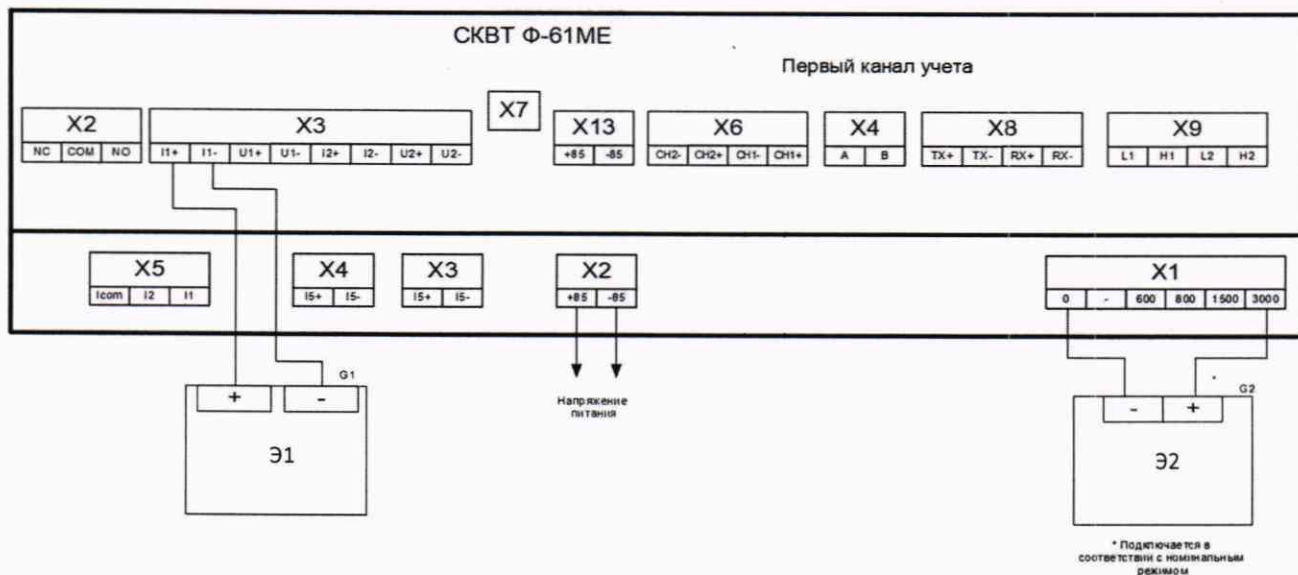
СКВТ Ф-61МЕ

Первый канал учета

X2
NC COM NO

X3
I1+ I1- U1+ U1- I2+ I2- U2+ U2-

X7

X13
+85 -85

X6
CH2- CH2+ CH1- CH1+

X4
A B

X8
TX+ TX- RX+ RX-

X9
L1 H1 L2 H2

X5
Icom I2 I1

X4
I5+ I5-

X3
I5+ I5-

X2
+85 -85

X1
0 - 600 800 1500 3000

G1
+ -
Э1

Напряжение питания

G2
- +
Э2

* Подключается в соответствии с номинальным режимом